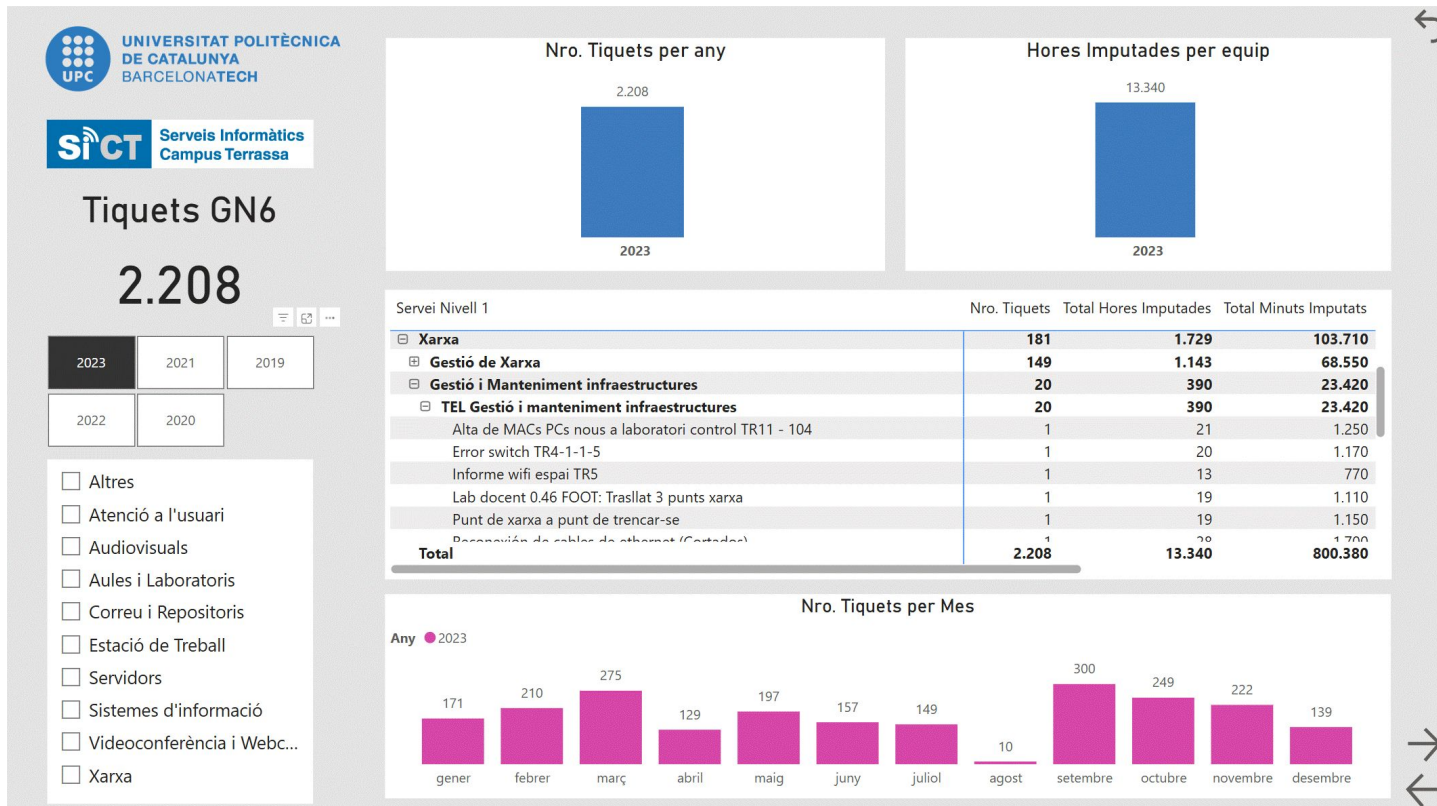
UPC UNIVERSITAT POLITÈCNICA DE CATALUNYA BARCELONATECH

SICT Serveis Informàtics Campus Terrassa

Tiquets GN6

2.208

| 2023 | 2021 | 2019 |
|---|---|---|
| 2022 | 2020 | |

Altres
Atenció a l'usuari
Audiovisuals
Aules i Laboratoris
Correu i Repositoris
Estació de Treball
Servidors
Sistemes d'informació
Videoconferència i Webc...
Xarxa

Nro. Tiquets per any

2.208

2023

Hores Imputades per equip

13.340

2023

| Servei Nivell 1 | Nro. Tiquets | Total Hores Imputades | Total Minuts Imputats |
|---|---|---|---|
| ⊟ Xarxa | 181 | 1.729 | 103.710 |
| ⊞ Gestió de Xarxa | 149 | 1.143 | 68.550 |
| ⊟ Gestió i Manteniment infraestructures | 20 | 390 | 23.420 |
| ⊟ TEL Gestió i manteniment infraestructures | 20 | 390 | 23.420 |
| Alta de MACs PCs nous a laboratori control TR11 - 104 | 1 | 21 | 1.250 |
| Error switch TR4-1-1-5 | 1 | 20 | 1.170 |
| Informe wifi espai TR5 | 1 | 13 | 770 |
| Lab docent 0.46 FOOT: Trasllat 3 punts xarxa | 1 | 19 | 1.110 |
| Punt de xarxa a punt de trencar-se | 1 | 19 | 1.150 |
| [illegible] | 1 | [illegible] | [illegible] |
| Total | 2.208 | 13.340 | 800.380 |

Nro. Tiquets per Mes

Any ● 2023

171 gener
210 febrer
275 març
129 abril
197 maig
157 juny
149 juliol
10 agost
300 setembre
249 octubre
222 novembre
139 desembre